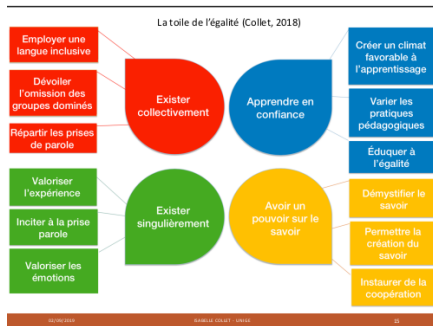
La toile de l'égalité (Collet, 2018)

Employer une langue inclusive

Dévoiler l'omission des groupes dominés

Répartir les prises de parole

Exister collectivement

Apprendre en confiance

Créer un climat favorable à l'apprentissage

Varier les pratiques pédagogiques

Éduquer à l'égalité

Valoriser l'expérience

Inciter à la prise parole

Valoriser les émotions

Exister singulièrement

Avoir un pouvoir sur le savoir

Démystifier le savoir

Permettre la création du savoir

Instaurer de la coopération

02/09/2019 ISABELLE COLLET - UNIGE 15